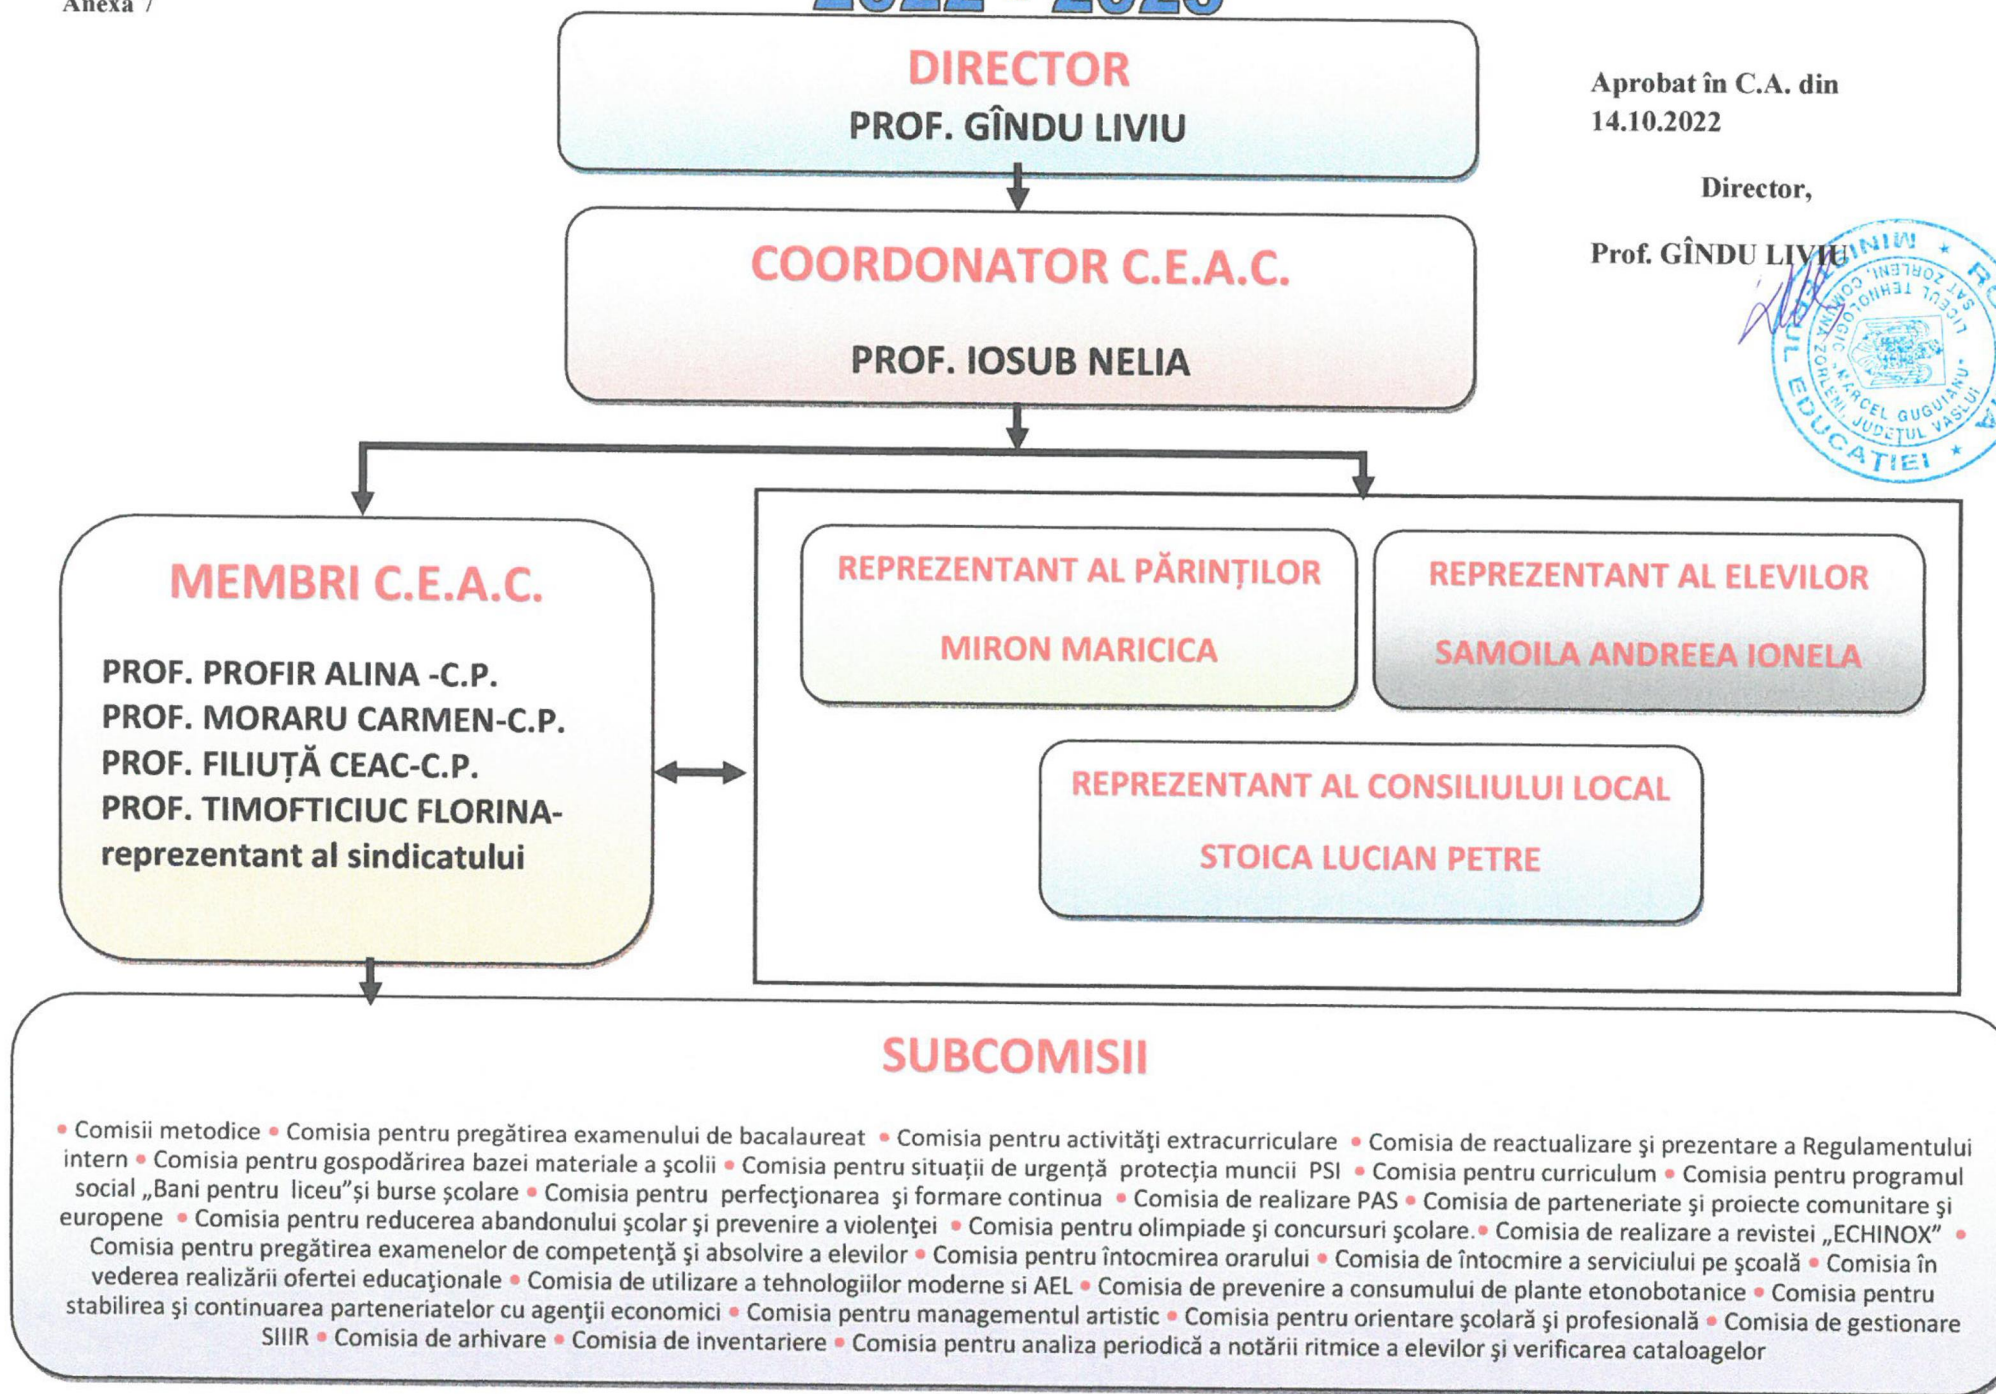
Anexa 7

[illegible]

DIRECTOR
PROF. GÎNDU LIVIU

Aprobat în C.A. din 14.10.2022

Director,

Prof. GÎNDU LIVIU

MINISTERUL EDUCAȚIEI
LICEUL TEHNOLOGIC „MARCEL GUGUIANU" COMUNA ZORLENI SAT ZORLENI JUDEȚUL VASLUI

COORDONATOR C.E.A.C.

PROF. IOSUB NELIA

MEMBRI C.E.A.C.

PROF. PROFIR ALINA -C.P.
PROF. MORARU CARMEN-C.P.
PROF. FILIUȚĂ CEAC-C.P.
PROF. TIMOFTICIUC FLORINA-reprezentant al sindicatului

REPREZENTANT AL PĂRINȚILOR

MIRON MARICICA

REPREZENTANT AL ELEVILOR

SAMOILA ANDREEA IONELA

REPREZENTANT AL CONSILIULUI LOCAL

STOICA LUCIAN PETRE

SUBCOMISII

• Comisii metodice • Comisia pentru pregătirea examenului de bacalaureat • Comisia pentru activităţi extracurriculare • Comisia de reactualizare şi prezentare a Regulamentului intern • Comisia pentru gospodărirea bazei materiale a şcolii • Comisia pentru situații de urgență protecția muncii PSI • Comisia pentru curriculum • Comisia pentru programul social „Bani pentru liceu"şi burse şcolare • Comisia pentru perfecţionarea şi formare continua • Comisia de realizare PAS • Comisia de parteneriate şi proiecte comunitare şi europene • Comisia pentru reducerea abandonului şcolar şi prevenire a violenţei • Comisia pentru olimpiade şi concursuri şcolare.• Comisia de realizare a revistei „ECHINOX" • Comisia pentru pregătirea examenelor de competenţă şi absolvire a elevilor • Comisia pentru întocmirea orarului • Comisia de întocmire a serviciului pe şcoală • Comisia în vederea realizării ofertei educaţionale • Comisia de utilizare a tehnologiilor moderne si AEL • Comisia de prevenire a consumului de plante etonobotanice • Comisia pentru stabilirea şi continuarea parteneriatelor cu agenţii economici • Comisia pentru managementul artistic • Comisia pentru orientare şcolară şi profesională • Comisia de gestionare SIIIR • Comisia de arhivare • Comisia de inventariere • Comisia pentru analiza periodică a notării ritmice a elevilor şi verificarea cataloagelor